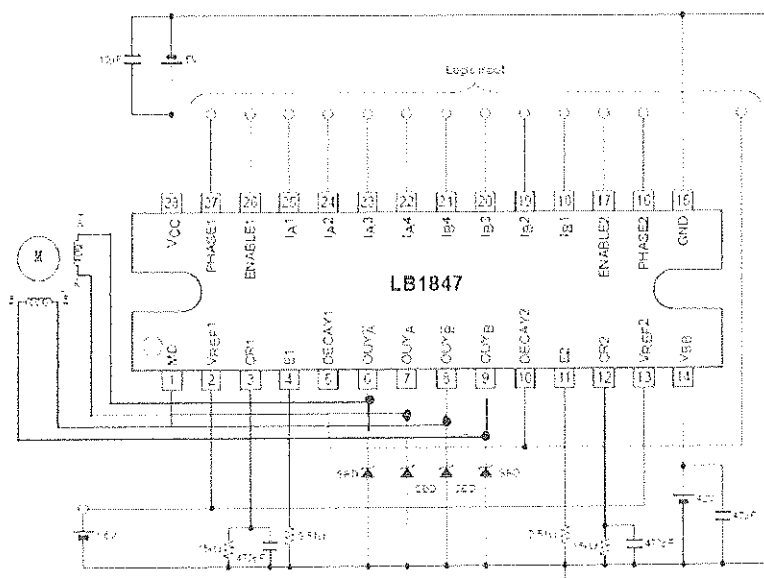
10uF

5V

Logic input

28
27
26
25
24
23
22
21
20
19
18
17
16
15

VCC
PHASE1
ENABLE1
IA1
IA2
IA3
IA4
IB4
IB3
IB2
IB1
ENABLE2
PHASE2
GND

LB1847

M

NC
VREF1
CR1
E1
DECAY1
OUTA
OUTA
OUTB
OUTB
DECAY2
E2
CR2
VREF2
VBB

1
2
3
4
5
6
7
8
9
10
11
12
13
14

SBD
SBD
SBD
SBD

1.5V

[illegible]
470pF
0.51Ω
0.51Ω
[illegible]
470pF
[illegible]
47uF